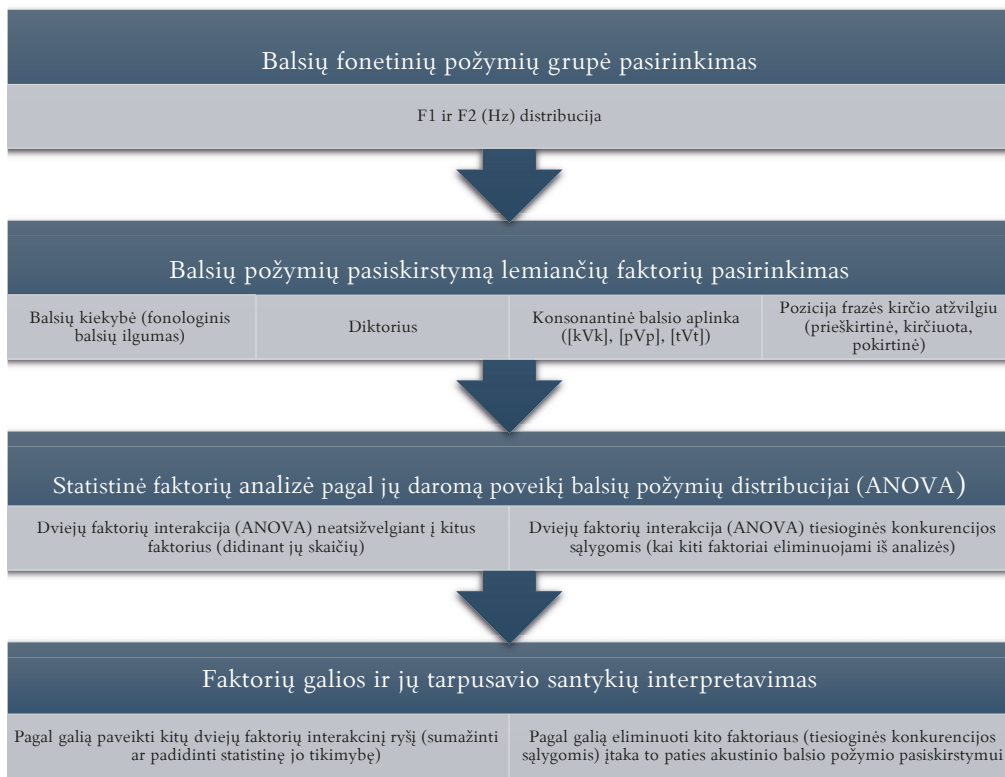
Balsių fonetinių požymių grupė pasirinkimas

F1 ir F2 (Hz) distribucija

Balsių požymių pasiskirstymą lemiančių faktorių pasirinkimas

Balsių kiekybė (fonologinis balsių ilgumas)

Diktorius

Konsonantinė balsio aplinka ([kVk], [pVp], [tVt])

Pozicija frazės kirčio atžvilgiu (prieškirtinė, kirčiuota, pokirtinė)

Statistinė faktorių analizė pagal jų daromą poveikį balsių požymių distribucijai (ANOVA)

Dviejų faktorių interakcija (ANOVA) neatsižvelgiant į kitus faktorius (didinant jų skaičių)

Dviejų faktorių interakcija (ANOVA) tiesioginės konkurencijos sąlygomis (kai kiti faktoriai eliminuojami iš analizės)

Faktorių galios ir jų tarpusavio santykių interpretavimas

Pagal galią paveikti kitų dviejų faktorių interakcinį ryšį (sumažinti ar padidinti statistinę jo tikimybę)

Pagal galią eliminuoti kito faktoriaus (tiesioginės konkurencijos sąlygomis) įtaka to paties akustinio balsio požymio pasiskirstymui